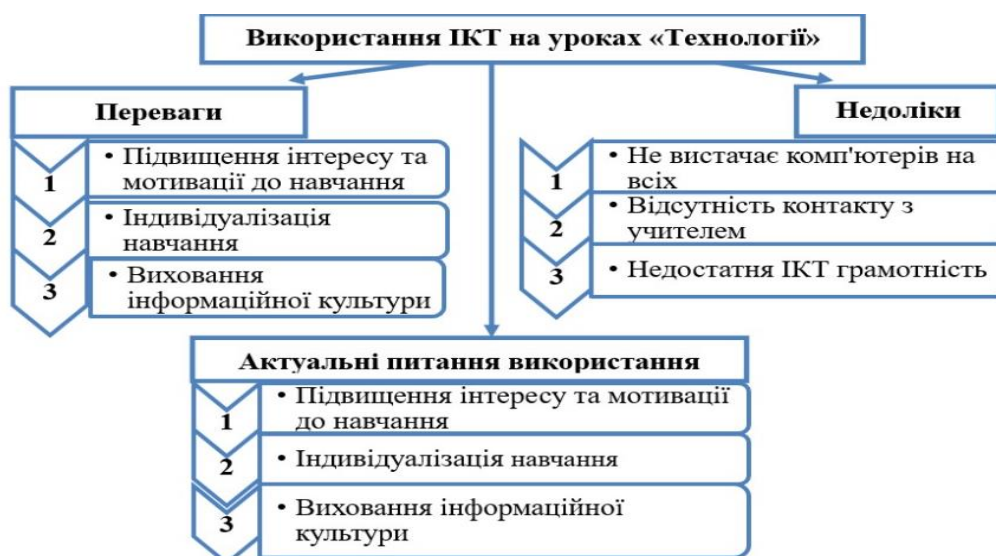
Використання ІКТ на уроках «Технології»

Переваги

1
• Підвищення інтересу та мотивації до навчання

2
• Індивідуалізація навчання

3
• Виховання інформаційної культури

Недоліки

1
• Не вистачає комп'ютерів на всіх

2
• Відсутність контакту з учителем

3
• Недостатня ІКТ грамотність

Актуальні питання використання

1
• Підвищення інтересу та мотивації до навчання

2
• Індивідуалізація навчання

3
• Виховання інформаційної культури